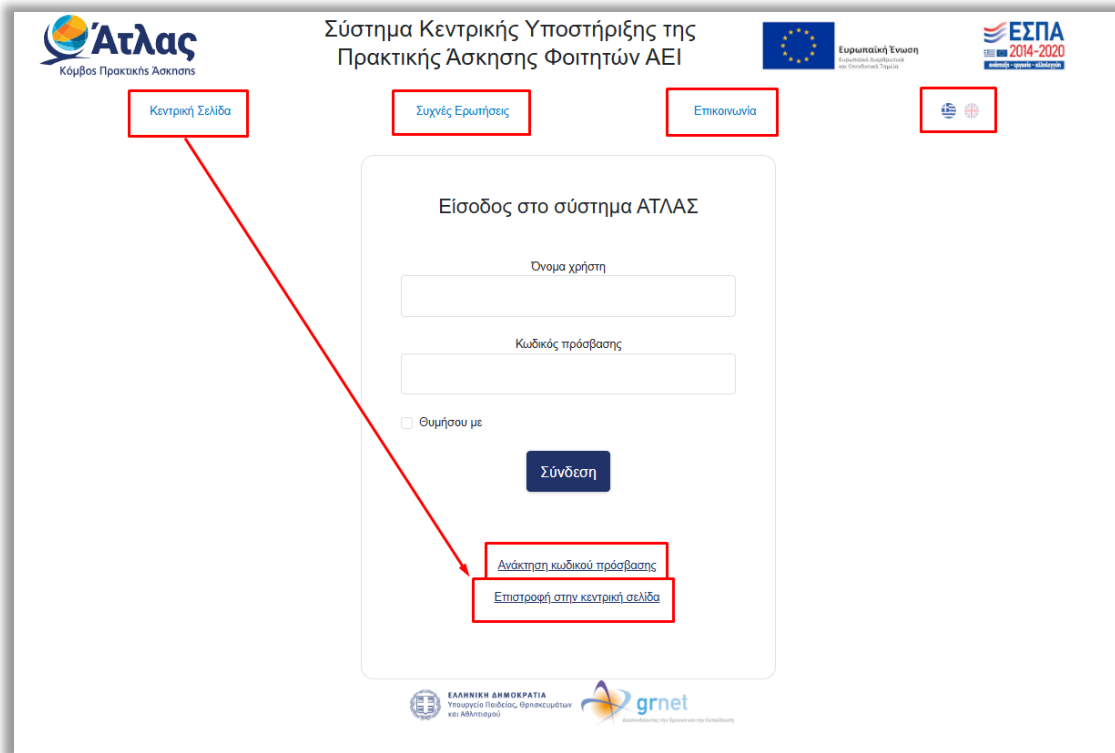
Άτλας
Κόμβος Πρακτικής Άσκησης

Σύστημα Κεντρικής Υποστήριξης της Πρακτικής Άσκησης Φοιτητών ΑΕΙ

Ευρωπαϊκή Ένωση
Ευρωπαϊκό Διαρθρωτικό και Επενδυτικό Ταμείο

ΕΣΠΑ
2014-2020
ανάπτυξη - εργασία - αλληλεγγύη

Κεντρική Σελίδα

Συχνές Ερωτήσεις

Επικοινωνία

Είσοδος στο σύστημα ΑΤΛΑΣ

Όνομα χρήστη

Κωδικός πρόσβασης

Θυμήσου με

Σύνδεση

Ανάκτηση κωδικού πρόσβασης

Επιστροφή στην κεντρική σελίδα

ΕΛΛΗΝΙΚΗ ΔΗΜΟΚΡΑΤΙΑ
Υπουργείο Παιδείας, Θρησκευμάτων και Αθλητισμού

grnet
Δικτυακές Υποδομές για την Έρευνα και την Εκπαίδευση